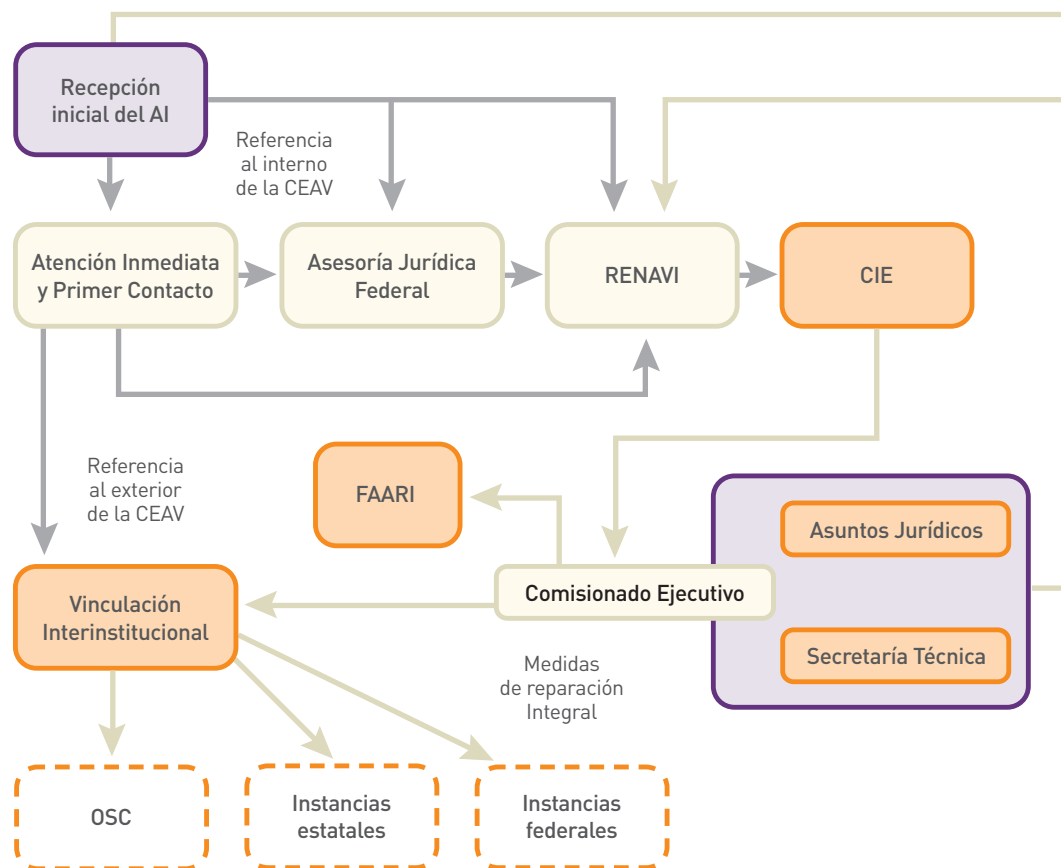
Recepción inicial del AI

Referencia al interno de la CEAV

Atención Inmediata y Primer Contacto

Asesoría Jurídica Federal

RENAVI

CIE

Referencia al exterior de la CEAV

FAARI

Asuntos Jurídicos

Vinculación Interinstitucional

Comisionado Ejecutivo

Secretaría Técnica

Medidas de reparación Integral

OSC

Instancias estatales

Instancias federales